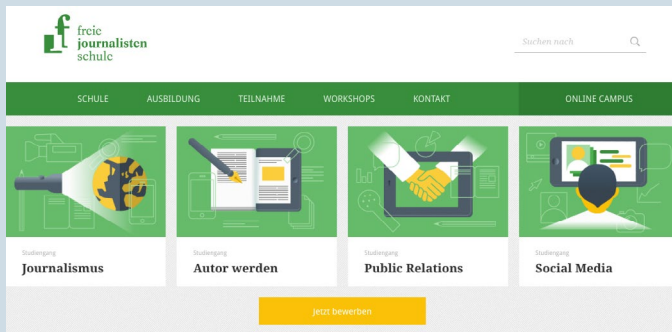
freie journalisten schule

Suchen nach

SCHULE AUSBILDUNG TEILNAHME WORKSHOPS KONTAKT ONLINE CAMPUS

Studiengang
Journalismus

Studiengang
Autor werden

Studiengang
Public Relations

Studiengang
Social Media

Jetzt bewerben